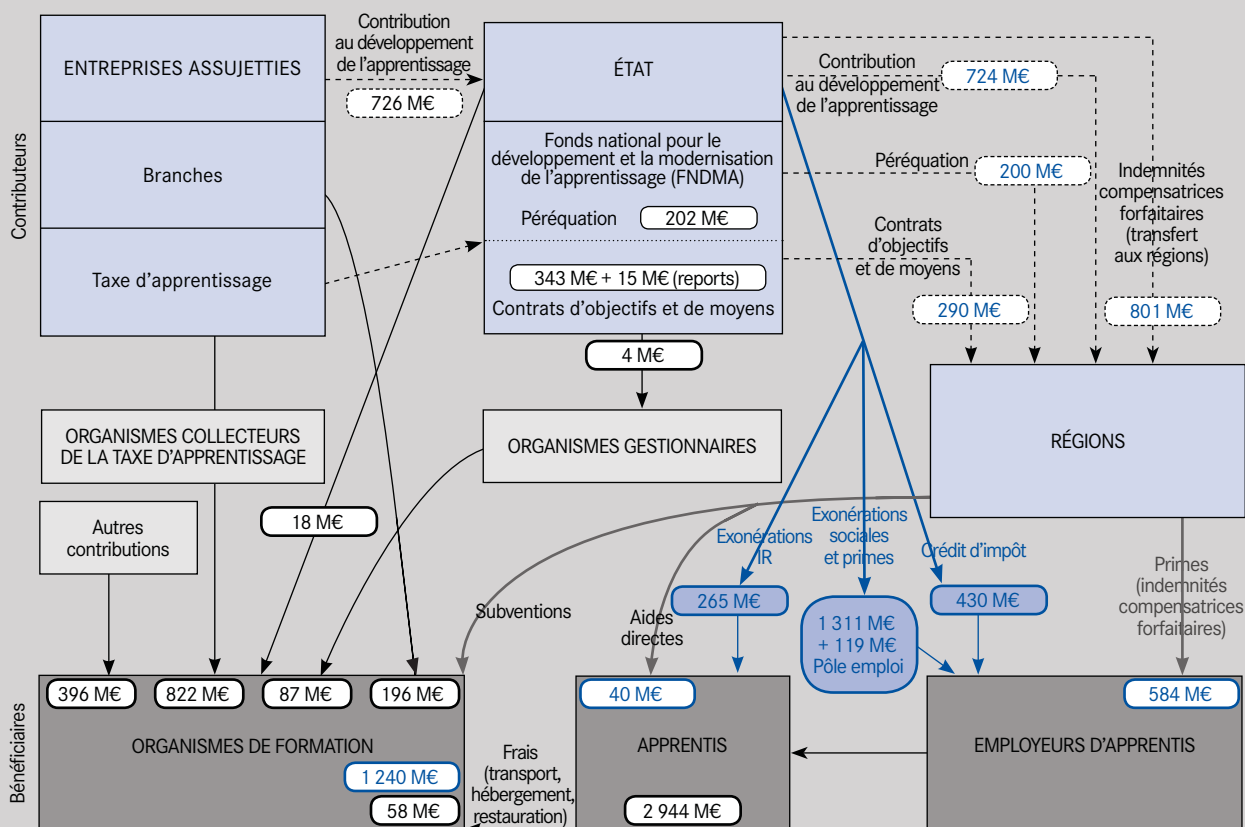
Contributeurs

ENTREPRISES ASSUJETTIES

Branches

Taxe d'apprentissage

Contribution au développement de l'apprentissage

726 M€

ÉTAT

Fonds national pour le développement et la modernisation de l'apprentissage (FNDMA)

Péréquation 202 M€

343 M€ + 15 M€ (reports)

Contrats d'objectifs et de moyens

Contribution au développement de l'apprentissage

724 M€

Péréquation

200 M€

Contrats d'objectifs et de moyens

290 M€

Indemnités compensatrices forfaitaires (transfert aux régions)

801 M€

4 M€

ORGANISMES COLLECTEURS DE LA TAXE D'APPRENTISSAGE

ORGANISMES GESTIONNAIRES

RÉGIONS

Autres contributions

18 M€

Subventions

Aides directes

Exonérations IR

265 M€

Exonérations sociales et primes

1 311 M€ + 119 M€ Pôle emploi

Crédit d'impôt

430 M€

Primes (indemnités compensatrices forfaitaires)

Bénéficiaires

396 M€ 822 M€ 87 M€ 196 M€

ORGANISMES DE FORMATION

1 240 M€

58 M€

Frais (transport, hébergement, restauration)

40 M€

APPRENTIS

2 944 M€

584 M€

EMPLOYEURS D'APPRENTIS